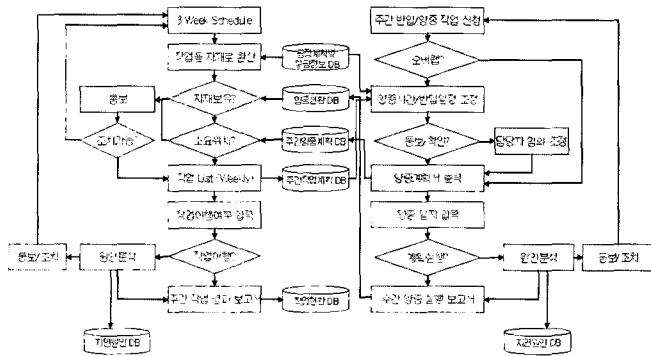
3 Week Schedule

작업을 자재로 환산

자재보유?

소요위치?

작업 List (Weekly)

작업이행여부 입력

작업이행?

주간 작업 실적 보고서

원인분석

통보/조치

통보

조치가능?

지연원인 DB

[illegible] DB

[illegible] DB

주간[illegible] DB

주간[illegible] DB

작업현황 DB

주간 반입/양중 작업 신청

오버랩?

양중시간/반입일정 조정

동일 작업?

담당자 협의 조정

양중계획서 출력

양중 실적 입력

계획순행?

주간 양중 실행 보고서

원인분석

통보/조치

지연원인 DB